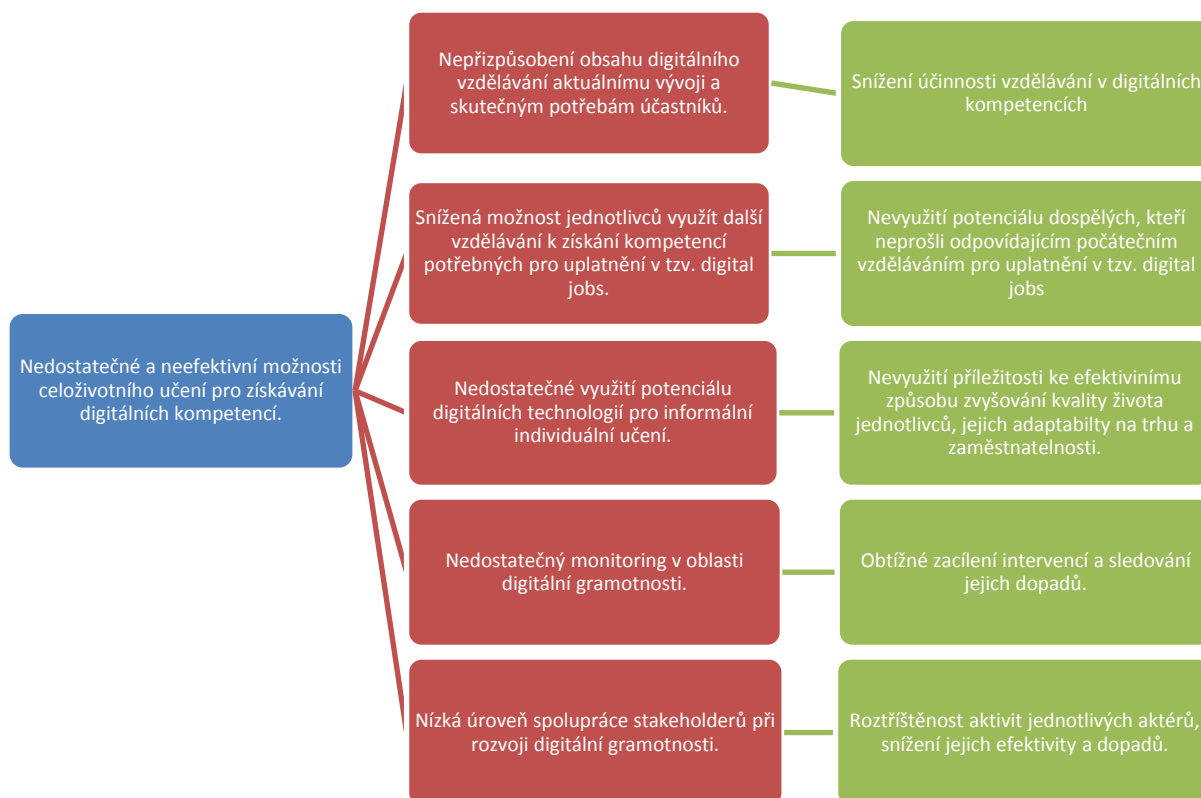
Nedostatečné a neefektivní možnosti celoživotního učení pro získávání digitálních kompetencí.

Nepřizpůsobení obsahu digitálního vzdělávání aktuálnímu vývoji a skutečným potřebám účastníků.

Snížení účinnosti vzdělávání v digitálních kompetencích

Snížená možnost jednotlivců využít další vzdělávání k získání kompetencí potřebných pro uplatnění v tzv. digital jobs.

Nevyužití potenciálu dospělých, kteří neprošli odpovídajícím počátečním vzděláváním pro uplatnění v tzv. digital jobs

Nedostatečné využití potenciálu digitálních technologií pro informální individuální učení.

Nevyužití příležitosti ke efektivinímu způsobu zvyšování kvality života jednotlivců, jejich adaptabilty na trhu a zaměstnatelnosti.

Nedostatečný monitoring v oblasti digitální gramotnosti.

Obtížné zacílení intervencí a sledování jejich dopadů.

Nízká úroveň spolupráce stakeholderů při rozvoji digitální gramotnosti.

Roztříštěnost aktivit jednotlivých aktérů, snížení jejich efektivity a dopadů.